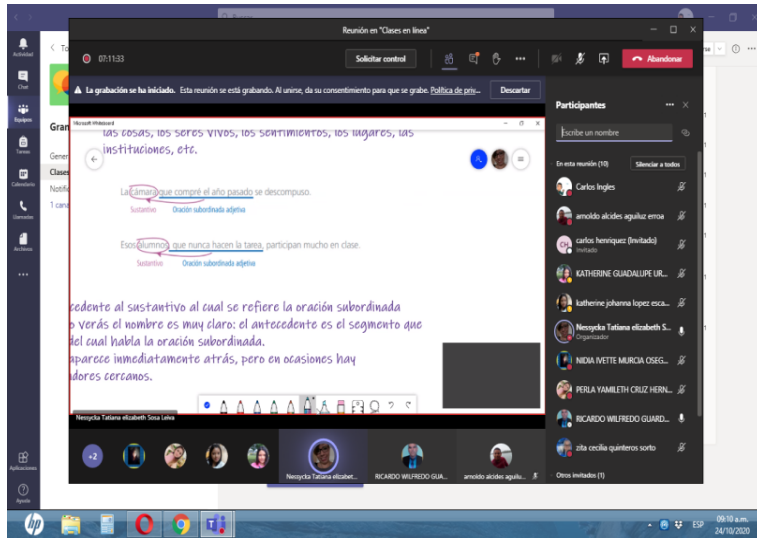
Reunión en "Clases en línea"

07:11:33

Solicitar control

Abandonar

La grabación se ha iniciado. Esta reunión se está grabando. Al unirse, da su consentimiento para que se grabe. Política de priv...

Descartar

Actividad

Chat

Equipos

Tareas

Calendario

Llamadas

Archivos

Aplicaciones

Ayuda

Gran

Gener

Clases

Notifi

1 cana

Microsoft Whiteboard

las cosas, los seres vivos, los sentimientos, los lugares, las instituciones, etc.

La cámara que compré el año pasado se descompuso.

Sustantivo

Oración subordinada adjetiva

Esos alumnos que nunca hacen la tarea, participan mucho en clase.

Sustantivo

Oración subordinada adjetiva

cedente al sustantivo al cual se refiere la oración subordinada
o verás el nombre es muy claro: el antecedente es el segmento que
del cual habla la oración subordinada.
aparece inmediatamente atrás, pero en ocasiones hay
dores cercanos.

Nessycka Tatiana elizabeth Sosa Leiva

Participantes

Escribe un nombre

En esta reunión (10)

Silenciar a todos

Carlos Ingles

arnoldo alcides aguiluz erroa

carlos henriquez (Invitado)

Invitado

KATHERINE GUADALUPE UR...

katherine johanna lopez esca...

Nessycka Tatiana elizabeth S...

Organizador

NIDIA IVETTE MURCIA OSEG...

PERLA YAMILETH CRUZ HERN...

RICARDO WILFREDO GUARD...

zita cecilia quinteros sorto

Otros invitados (1)

+2

Nessycka Tatiana elizabet...

RICARDO WILFREDO GUA...

arnoldo alcides aguilu...

ESP

09:10 a.m.

24/10/2020